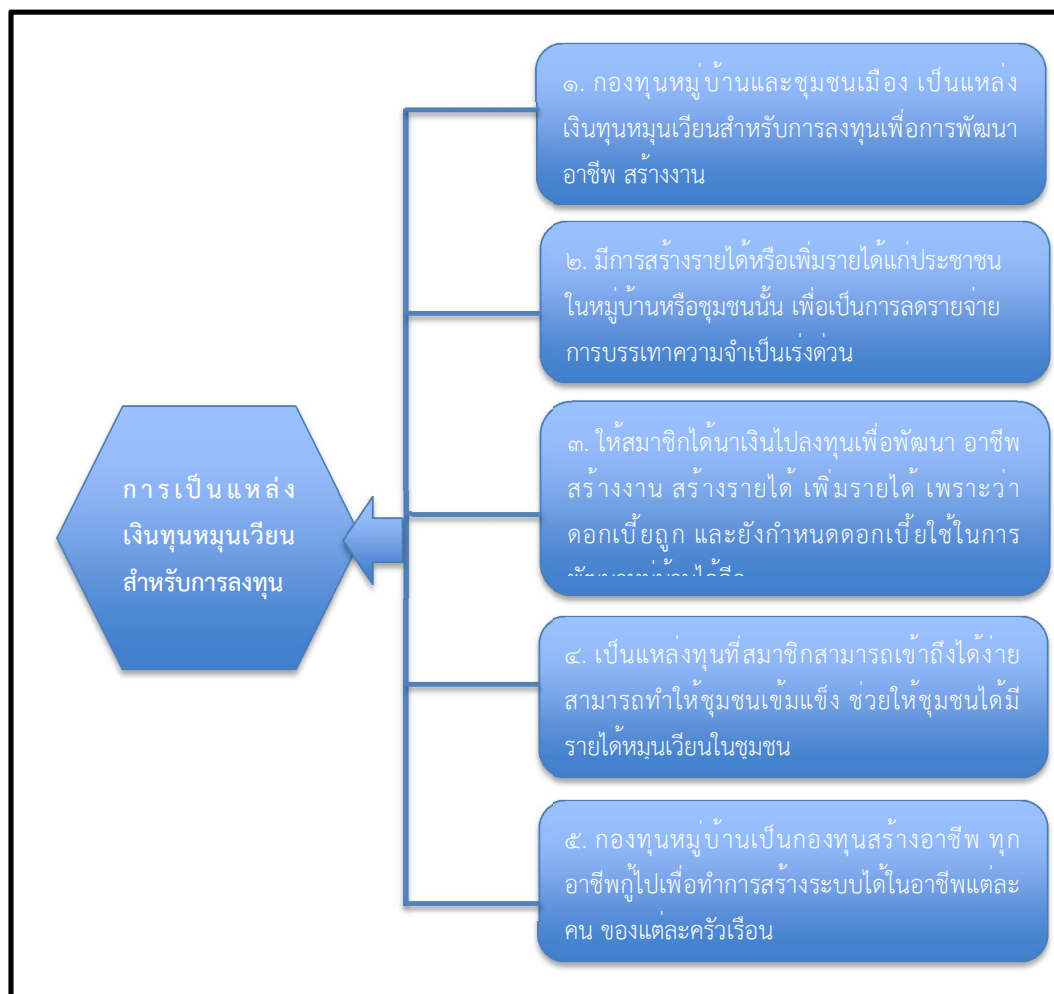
การเป็นแหล่งเงินทุนหมุนเวียนสำหรับการลงทุน

๑. กองทุนหมู่บ้านและชุมชนเมือง เป็นแหล่งเงินทุนหมุนเวียนสำหรับการลงทุนเพื่อการพัฒนาอาชีพ สร้างงาน

๒. มีการสร้างรายได้หรือเพิ่มรายได้แก่ประชาชนในหมู่บ้านหรือชุมชนนั้น เพื่อเป็นการลดรายจ่ายการบรรเทาความจำเป็นเร่งด่วน

๓. ให้สมาชิกได้นำเงินไปลงทุนเพื่อพัฒนา อาชีพ สร้างงาน สร้างรายได้ เพิ่มรายได้ เพราะว่าดอกเบี้ยถูก และยังกำหนดดอกเบี้ยใช้ในการ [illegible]

๔. เป็นแหล่งทุนที่สมาชิกสามารถเข้าถึงได้ง่าย สามารถทำให้ชุมชนเข้มแข็ง ช่วยให้ชุมชนได้มีรายได้หมุนเวียนในชุมชน

๕. กองทุนหมู่บ้านเป็นกองทุนสร้างอาชีพ ทุกอาชีพกู้ไปเพื่อทำการสร้างระบบได้ในอาชีพแต่ละคน ของแต่ละครัวเรือน